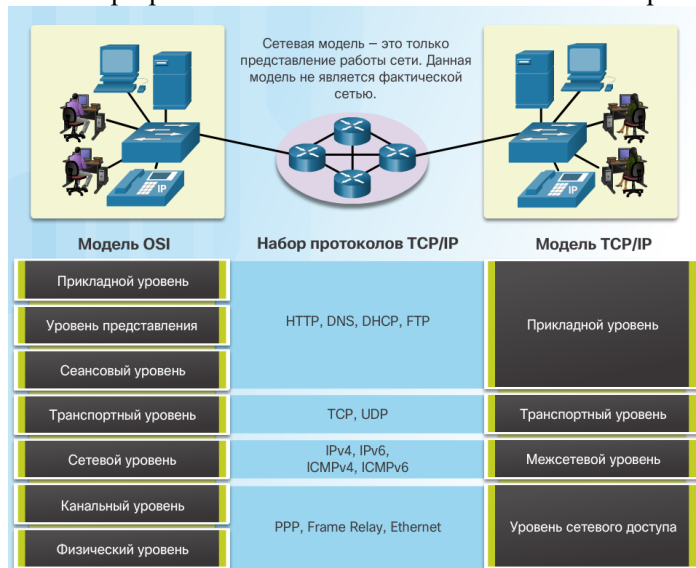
Сетевая модель – это только представление работы сети. Данная модель не является фактической сетью.

IP

IP

| Модель OSI | Набор протоколов TCP/IP | Модель TCP/IP |
|---|---|---|
| Прикладной уровень | HTTP, DNS, DHCP, FTP | Прикладной уровень |
| Уровень представления | | |
| Сеансовый уровень | | |
| Транспортный уровень | TCP, UDP | Транспортный уровень |
| Сетевой уровень | IPv4, IPv6, ICMPv4, ICMPv6 | Межсетевой уровень |
| Канальный уровень | PPP, Frame Relay, Ethernet | Уровень сетевого доступа |
| Физический уровень | | |